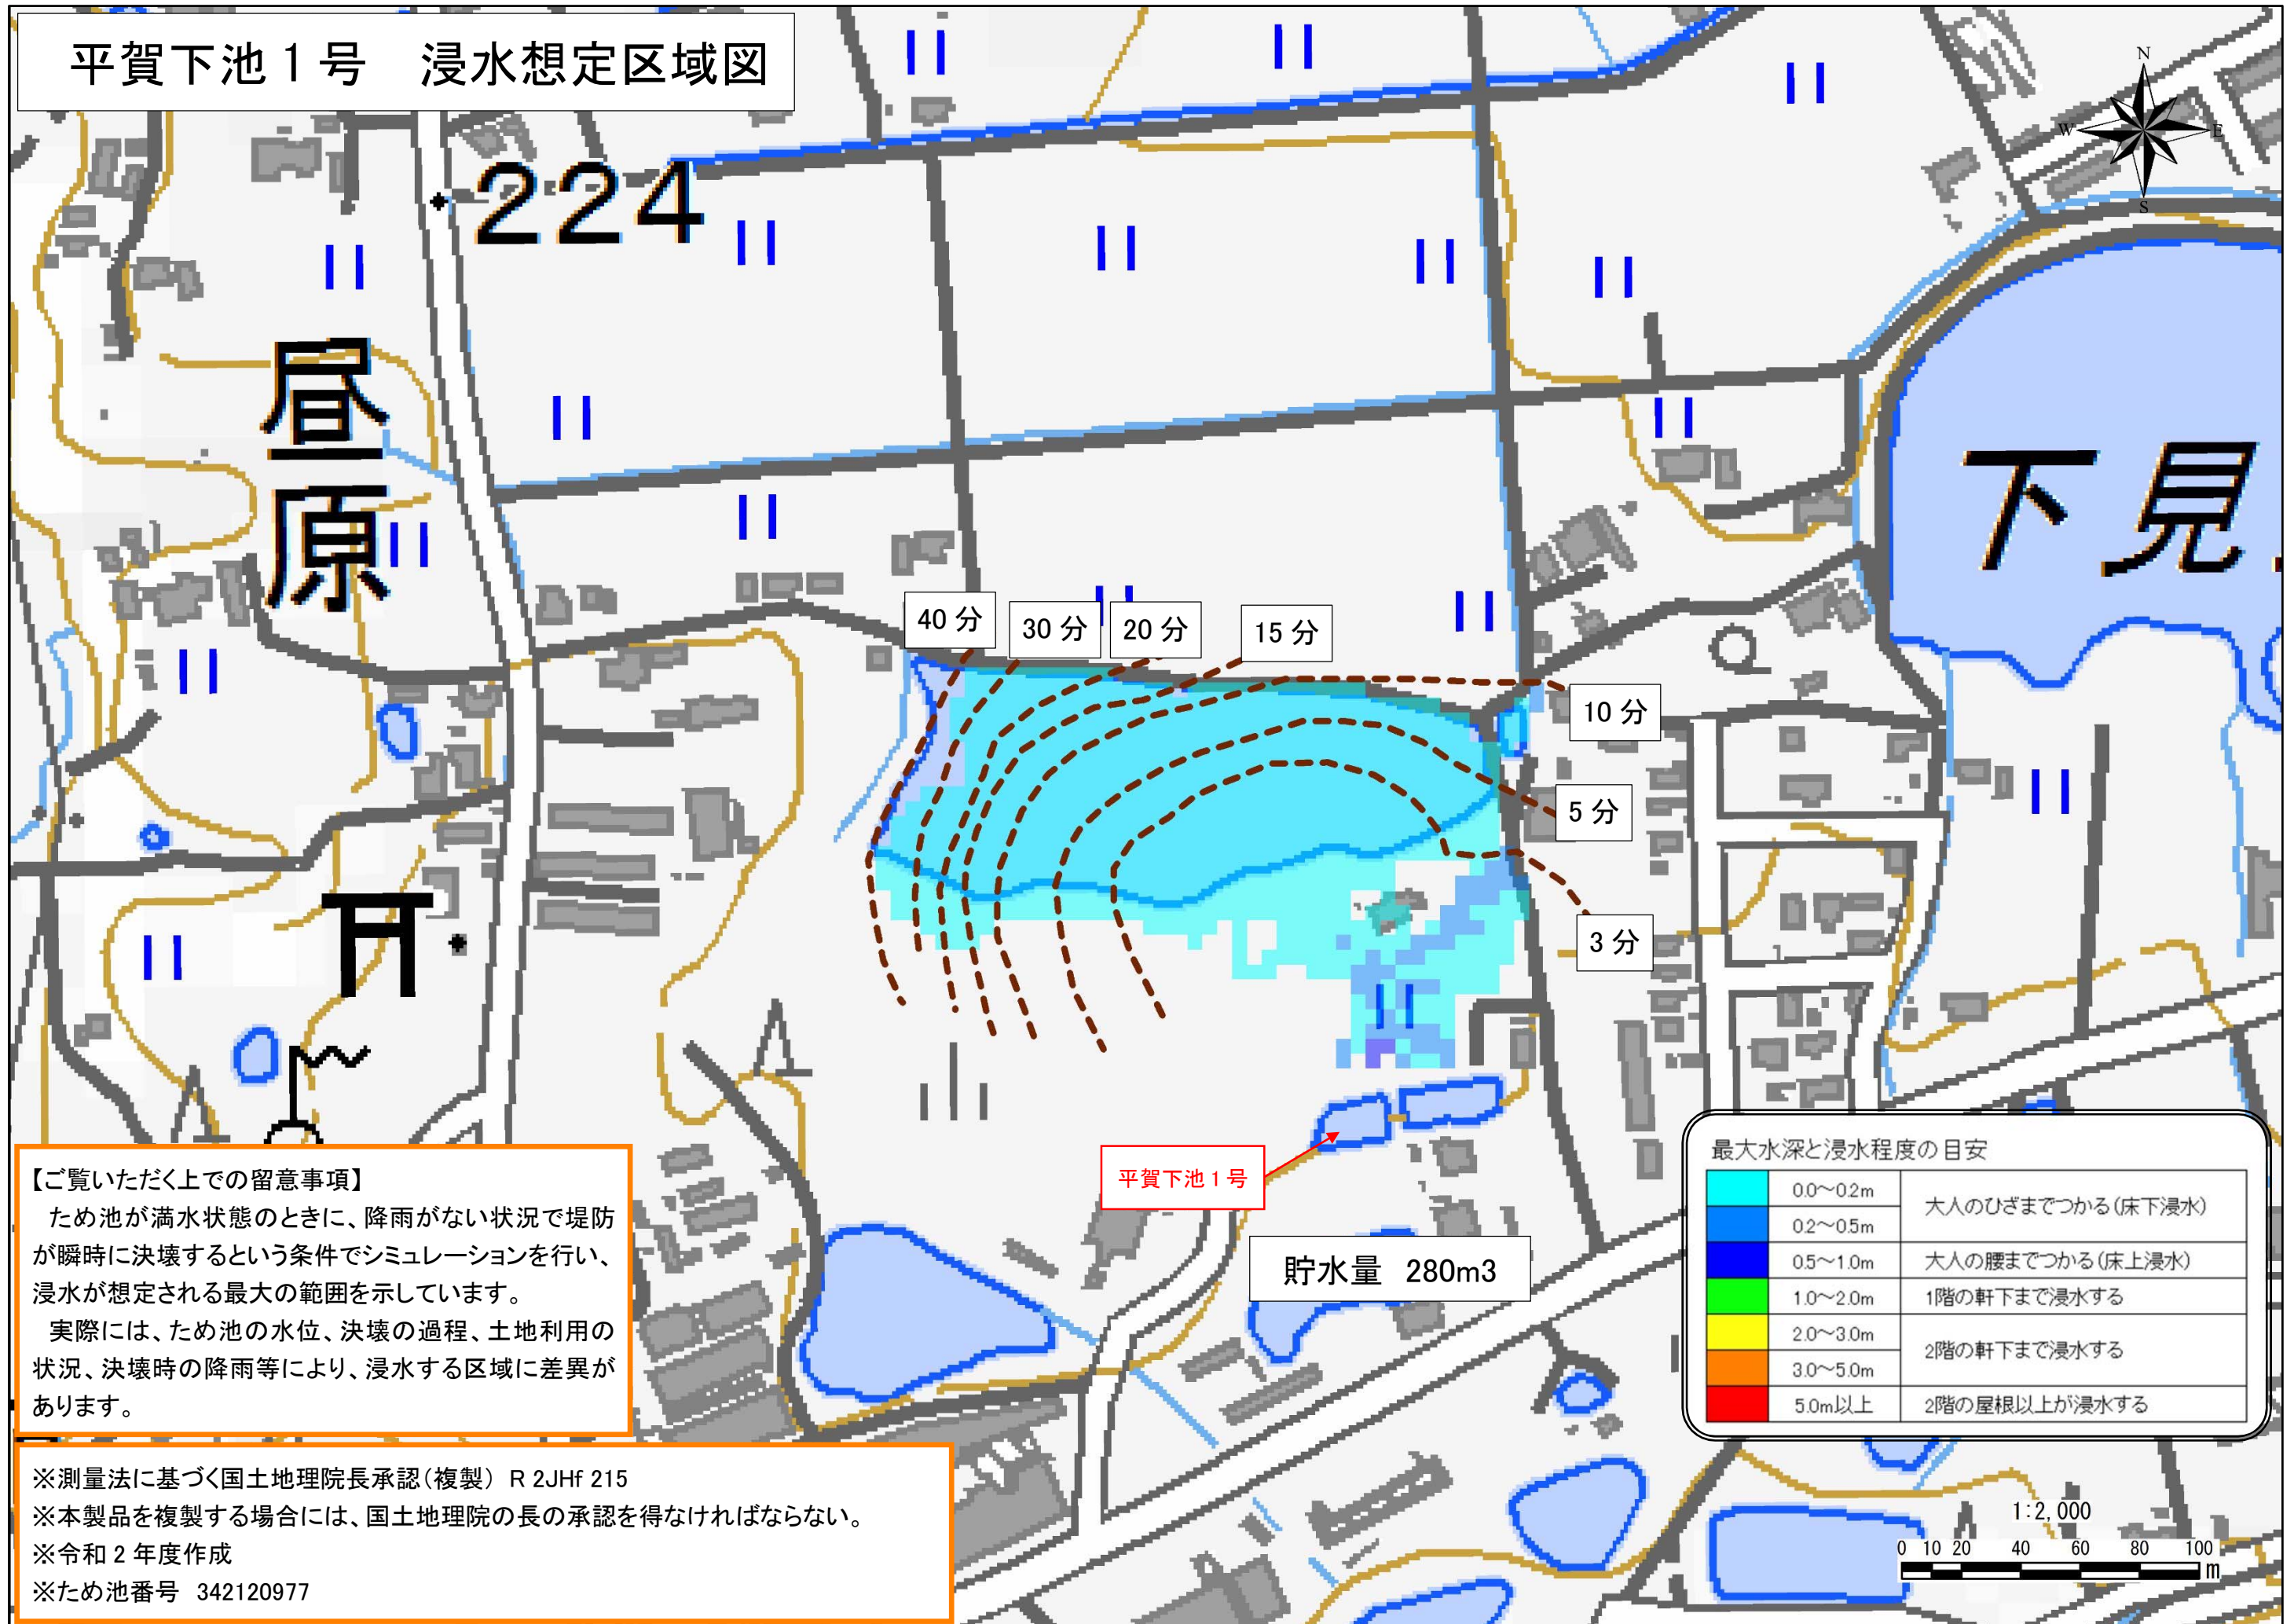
平賀下池１号　浸水想定区域図

224

昼原

下見

40 分
30 分
20 分
15 分
10 分
5 分
3 分

平賀下池１号

貯水量　280m3

N
W
E
S

【ご覧いただく上での留意事項】
ため池が満水状態のときに、降雨がない状況で堤防が瞬時に決壊するという条件でシミュレーションを行い、浸水が想定される最大の範囲を示しています。
実際には、ため池の水位、決壊の過程、土地利用の状況、決壊時の降雨等により、浸水する区域に差異があります。

最大水深と浸水程度の目安

| | | |
|---|---|---|
| | 0.0～0.2m | 大人のひざまでつかる(床下浸水) |
| | 0.2～0.5m | |
| | 0.5～1.0m | 大人の腰までつかる(床上浸水) |
| | 1.0～2.0m | 1階の軒下まで浸水する |
| | 2.0～3.0m | 2階の軒下まで浸水する |
| | 3.0～5.0m | |
| | 5.0m以上 | 2階の屋根以上が浸水する |

※測量法に基づく国土地理院長承認(複製)　R 2JHf 215
※本製品を複製する場合には、国土地理院の長の承認を得なければならない。
※令和２年度作成
※ため池番号　342120977

1:2,000
0 10 20 40 60 80 100
m